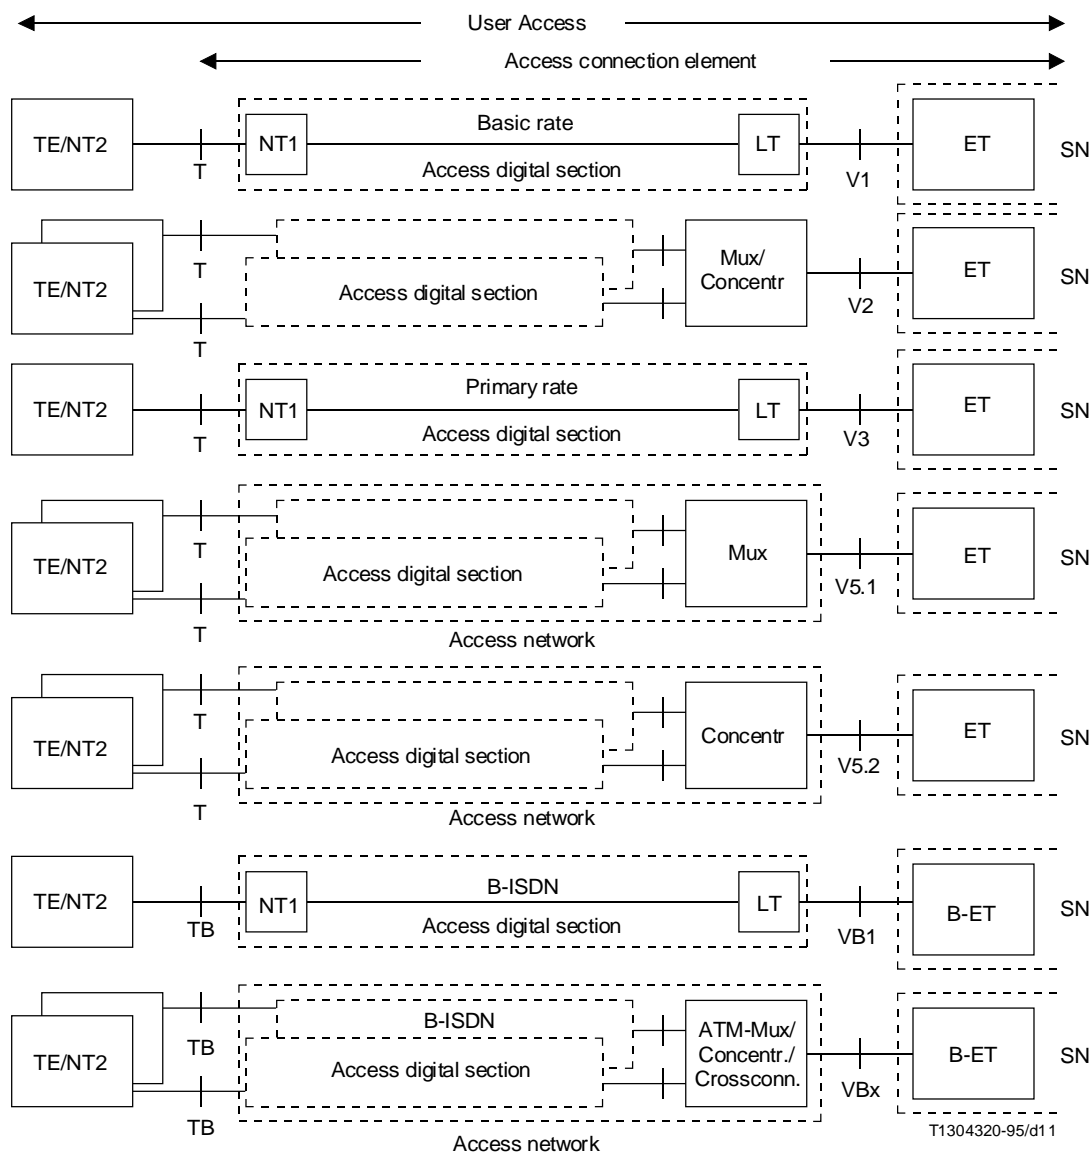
User Access

Access connection element

TE/NT2
T
NT1
Basic rate
Access digital section
LT
V1
ET
SN

TE/NT2
T
T
Access digital section
Mux/ Concentr
V2
ET
SN

TE/NT2
T
NT1
Primary rate
Access digital section
LT
V3
ET
SN

TE/NT2
T
T
Access digital section
Mux
V5.1
ET
SN
Access network

TE/NT2
T
T
Access digital section
Concentr
V5.2
ET
SN
Access network

TE/NT2
TB
NT1
B-ISDN
Access digital section
LT
VB1
B-ET
SN

TE/NT2
TB
TB
B-ISDN
Access digital section
ATM-Mux/ Concentr./ Crossconn.
VBx
B-ET
SN
Access network

T1304320-95/d11